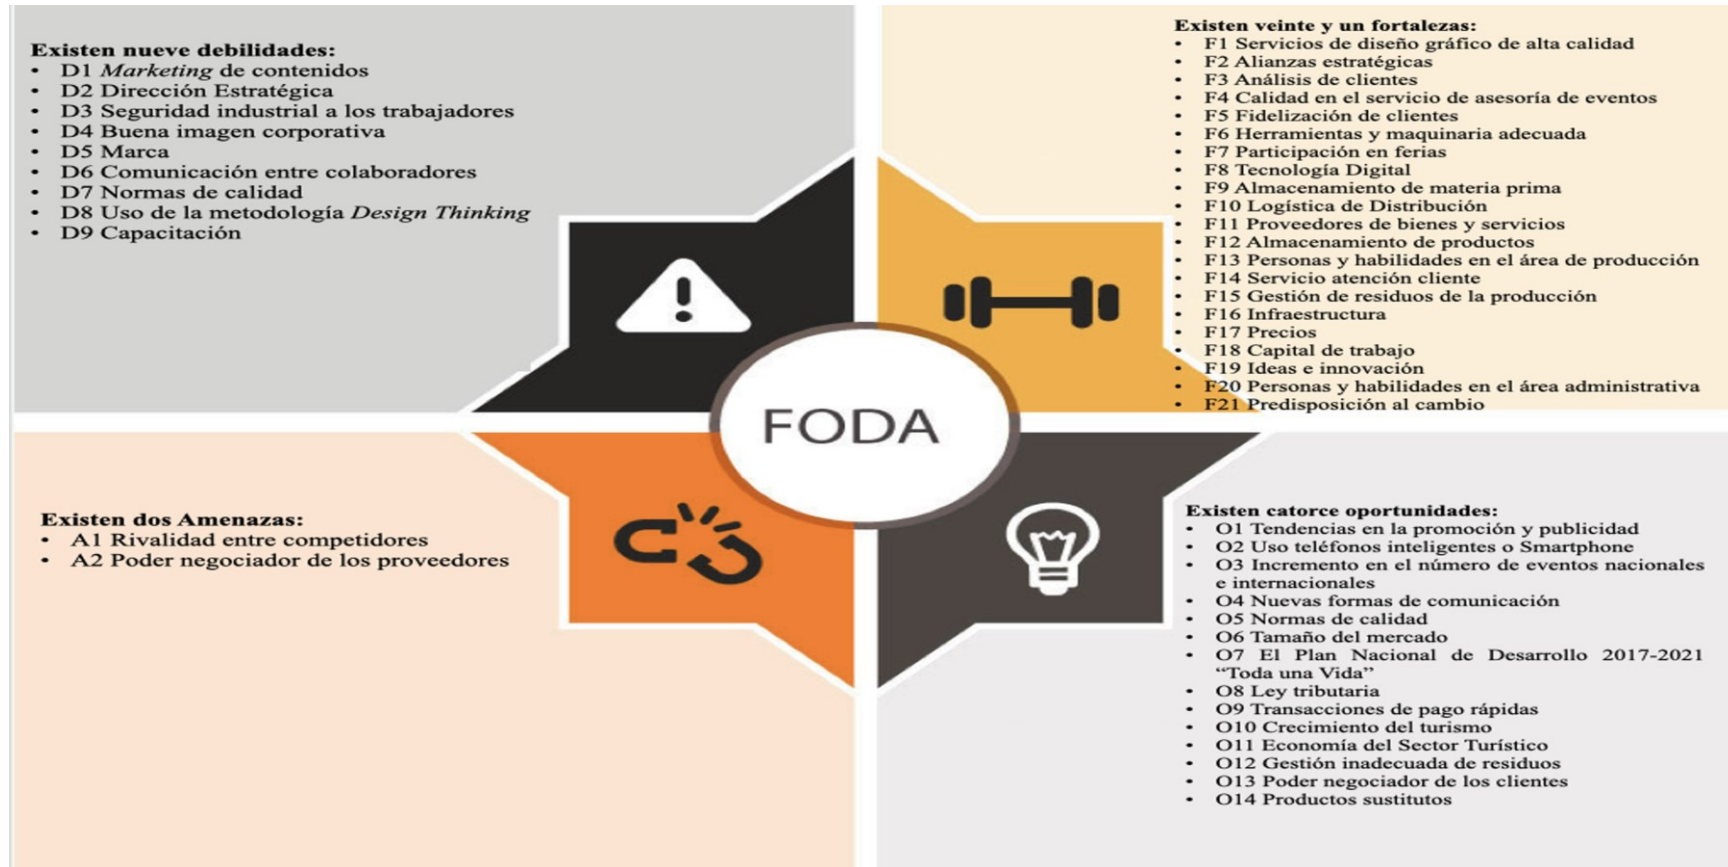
Existen nueve debilidades:
- D1 *Marketing* de contenidos
- D2 Dirección Estratégica
- D3 Seguridad industrial a los trabajadores
- D4 Buena imagen corporativa
- D5 Marca
- D6 Comunicación entre colaboradores
- D7 Normas de calidad
- D8 Uso de la metodología *Design Thinking*
- D9 Capacitación

Existen veinte y un fortalezas:
- F1 Servicios de diseño gráfico de alta calidad
- F2 Alianzas estratégicas
- F3 Análisis de clientes
- F4 Calidad en el servicio de asesoría de eventos
- F5 Fidelización de clientes
- F6 Herramientas y maquinaria adecuada
- F7 Participación en ferias
- F8 Tecnología Digital
- F9 Almacenamiento de materia prima
- F10 Logística de Distribución
- F11 Proveedores de bienes y servicios
- F12 Almacenamiento de productos
- F13 Personas y habilidades en el área de producción
- F14 Servicio atención cliente
- F15 Gestión de residuos de la producción
- F16 Infraestructura
- F17 Precios
- F18 Capital de trabajo
- F19 Ideas e innovación
- F20 Personas y habilidades en el área administrativa
- F21 Predisposición al cambio

FODA

Existen dos Amenazas:
- A1 Rivalidad entre competidores
- A2 Poder negociador de los proveedores

Existen catorce oportunidades:
- O1 Tendencias en la promoción y publicidad
- O2 Uso teléfonos inteligentes o Smartphone
- O3 Incremento en el número de eventos nacionales e internacionales
- O4 Nuevas formas de comunicación
- O5 Normas de calidad
- O6 Tamaño del mercado
- O7 El Plan Nacional de Desarrollo 2017-2021 "Toda una Vida"
- O8 Ley tributaria
- O9 Transacciones de pago rápidas
- O10 Crecimiento del turismo
- O11 Economía del Sector Turístico
- O12 Gestión inadecuada de residuos
- O13 Poder negociador de los clientes
- O14 Productos sustitutos